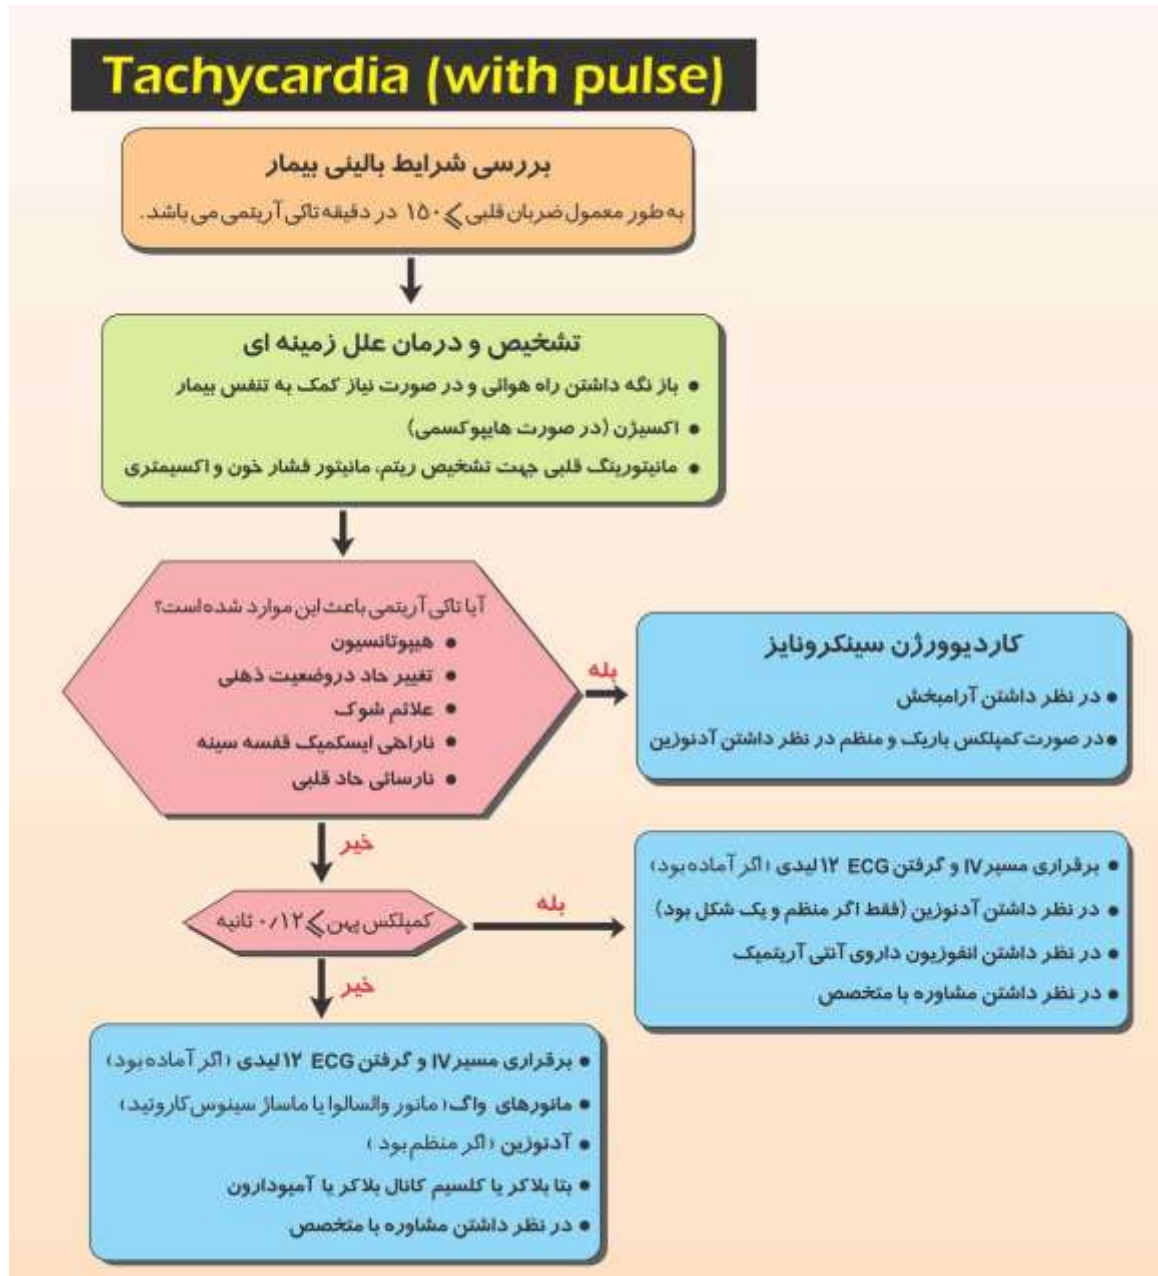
Tachycardia (with pulse)

بررسی شرایط بالینی بیمار
به طور معمول ضربان قلبی $\geqslant$ ۱۵۰ در دقیقه تاکی آریتمی می باشد.

تشخیص و درمان علل زمینه ای
• باز نگه داشتن راه هوائی و در صورت نیاز کمک به تنفس بیمار
• اکسیژن (در صورت هایپوکسمی)
• مانیتورینگ قلبی جهت تشخیص ریتم، مانیتور فشار خون و اکسیمتری

آیا تاکی آریتمی باعث این موارد شده است؟
• هیپوتانسیون
• تغییر حاد دروضعیت ذهنی
• علائم شوک
• ناراحتی ایسکمیک قفسه سینه
• نارسائی حاد قلبی

بله

کاردیوورژن سینکرونایز
• در نظر داشتن آرامبخش
• در صورت کمپلکس باریک و منظم در نظر داشتن آدنوزین

خیر

کمپلکس پهن $\geqslant$ ۰/۱۲ ثانیه

بله

• برقراری مسیر IV و گرفتن ECG ۱۲ لیدی (اگر آماده بود)
• در نظر داشتن آدنوزین (فقط اگر منظم و یک شکل بود)
• در نظر داشتن انفوزیون داروی آنتی آریتمیک
• در نظر داشتن مشاوره با متخصص

خیر

• برقراری مسیر IV و گرفتن ECG ۱۲ لیدی (اگر آماده بود)
• مانورهای واگ (مانور والسالوا یا ماساژ سینوس کاروتید)
• آدنوزین (اگر منظم بود)
• بتا بلاکر یا کلسیم کانال بلاکر یا آمیودارون
• در نظر داشتن مشاوره با متخصص